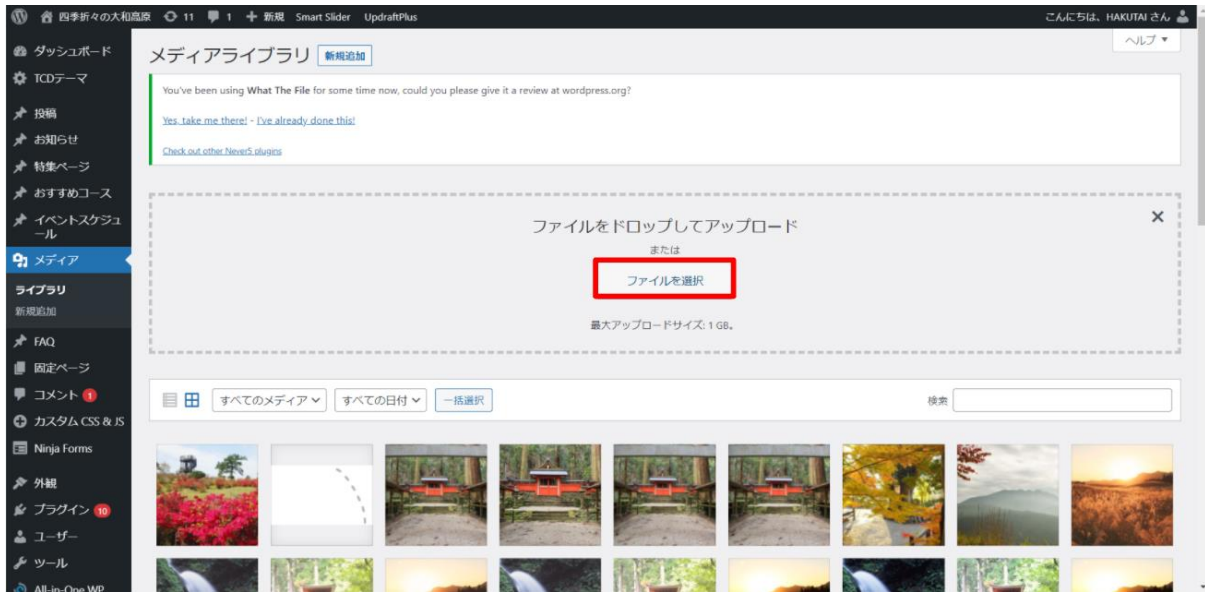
四季折々の大和高原 11 1 新規 Smart Slider UpdraftPlus こんにちは、HAKUTAI さん

ダッシュボード
TCDテーマ
投稿
お知らせ
特集ページ
おすすめコース
イベントスケジュール
メディア
ライブラリ
新規追加
FAQ
固定ページ
コメント 1
カスタム CSS & JS
Ninja Forms
外観
プラグイン 10
ユーザー
ツール
All-in-One WP

メディアライブラリ 新規追加

ヘルプ ▾

You've been using What The File for some time now, could you please give it a review at wordpress.org?

Yes, take me there! - I've already done this!

Check out other Never5 plugins

ファイルをドロップしてアップロード

または

ファイルを選択

最大アップロードサイズ: 1 GB。

すべてのメディア すべての日付 一括選択

検索